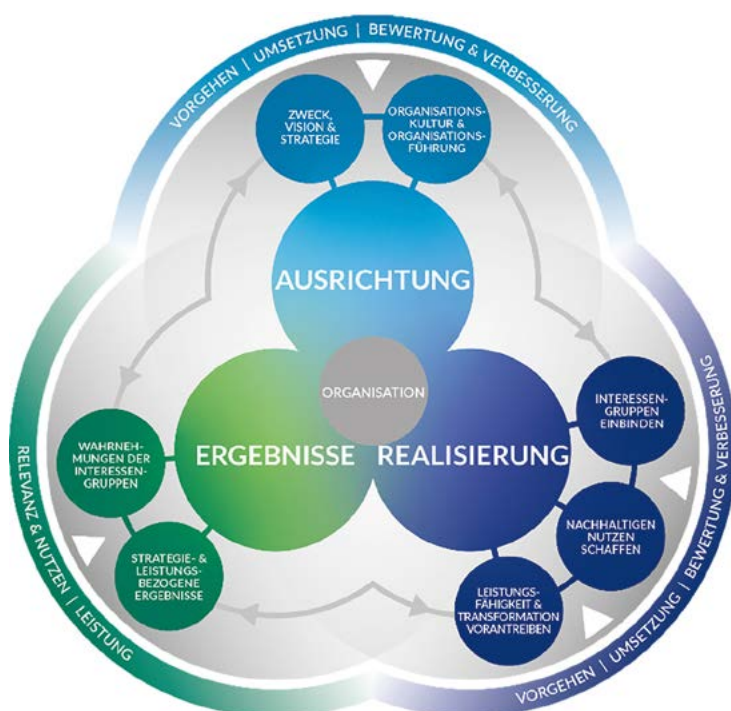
VORGEHEN | UMSETZUNG | BEWERTUNG & VERBESSERUNG

ZWECK, VISION & STRATEGIE

ORGANISATIONSKULTUR & ORGANISATIONSFÜHRUNG

AUSRICHTUNG

ORGANISATION

ERGEBNISSE

REALISIERUNG

INTERESSENGRUPPEN EINBINDEN

NACHHALTIGEN NUTZEN SCHAFFEN

LEISTUNGSFÄHIGKEIT & TRANSFORMATION VORANTREIBEN

WAHRNEHMUNGEN DER INTERESSENGRUPPEN

STRATEGIE- & LEISTUNGSBEZOGENE ERGEBNISSE

RELEVANZ & NUTZEN | LEISTUNG

VORGEHEN | UMSETZUNG | BEWERTUNG & VERBESSERUNG